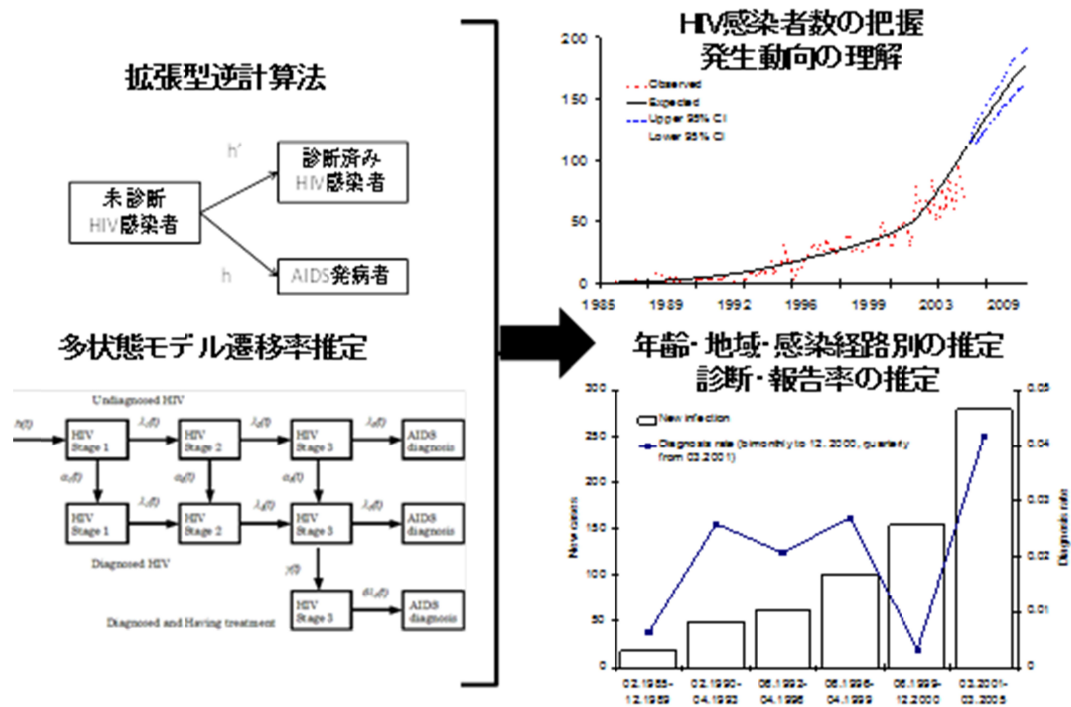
拡張型逆計算法

h'

未診断
HIV感染者

診断済み
HIV感染者

h

AIDS発病者

多状態モデル遷移率推定

Undiagnosed HIV

$h(t)$

HIV Stage 1

$\lambda_1(t)$

HIV Stage 2

$\lambda_2(t)$

HIV Stage 3

$\lambda_3(t)$

AIDS diagnosis

$\alpha_1(t)$

$\alpha_2(t)$

$\alpha_3(t)$

HIV Stage 1

$\lambda_1(t)$

HIV Stage 2

$\lambda_2(t)$

HIV Stage 3

$\lambda_3(t)$

AIDS diagnosis

Diagnosed HIV

$\gamma(t)$

HIV Stage 3

$\delta\lambda_3(t)$

AIDS diagnosis

Diagnosed and Having treatment

HIV感染者数の把握
発生動向の理解

Observed
Expected
Upper 95% CI
Lower 95% CI

200
150
100
50
0

1985 1989 1992 1996 1999 2003 2009

年齢・地域・感染経路別の推定
診断・報告率の推定

New infection
Diagnosis rate (bimonthly to 12. 2000, quarterly from 03.2001)

New cases

Diagnosis rate

300
250
200
150
100
50
0

0.05
0.04
0.03
0.02
0.01
0

02.1985-12.1989
02.1990-04.1993
06.1993-04.1996
06.1996-04.1999
06.1999-12.2000
03.2001-03.2005